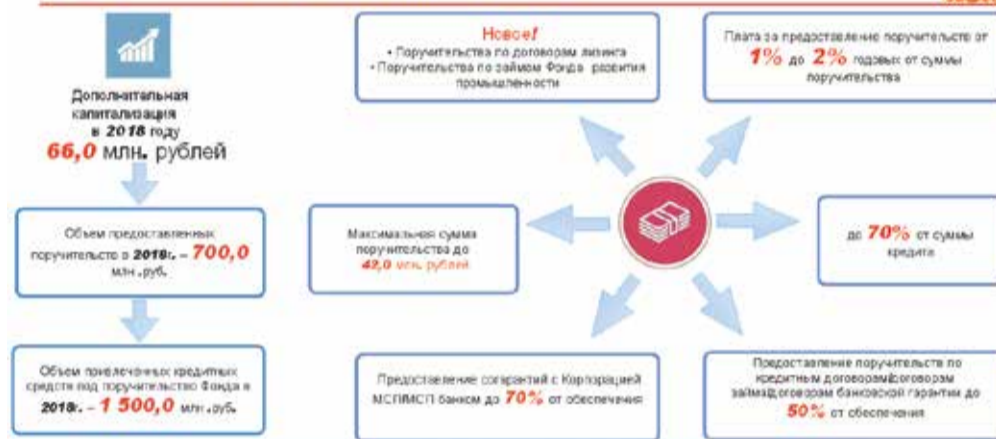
Дополнительная капитализация в 2018 году 66,0 млн. рублей

Объем предоставленных поручительств в 2018г. – 700,0 млн .руб.

Объем привлеченных кредитных средств под поручительство Фонда в 2018г. – 1 500,0 млн .руб.

Новое!
• Поручительства по договорам лизинга
• Поручительства по займам Фонда развития промышленности

Плата за предоставление поручительств от 1% до 2% годовых от суммы поручительства

Максимальная сумма поручительства до 42,0 млн. рублей

до 70% от суммы кредита

Предоставление согарантий с Корпорацией МСП/МСП банком до 70% от обеспечения

Предоставление поручительств по кредитным договорам/договорам займа/договорам банковской гарантии до 50% от обеспечения